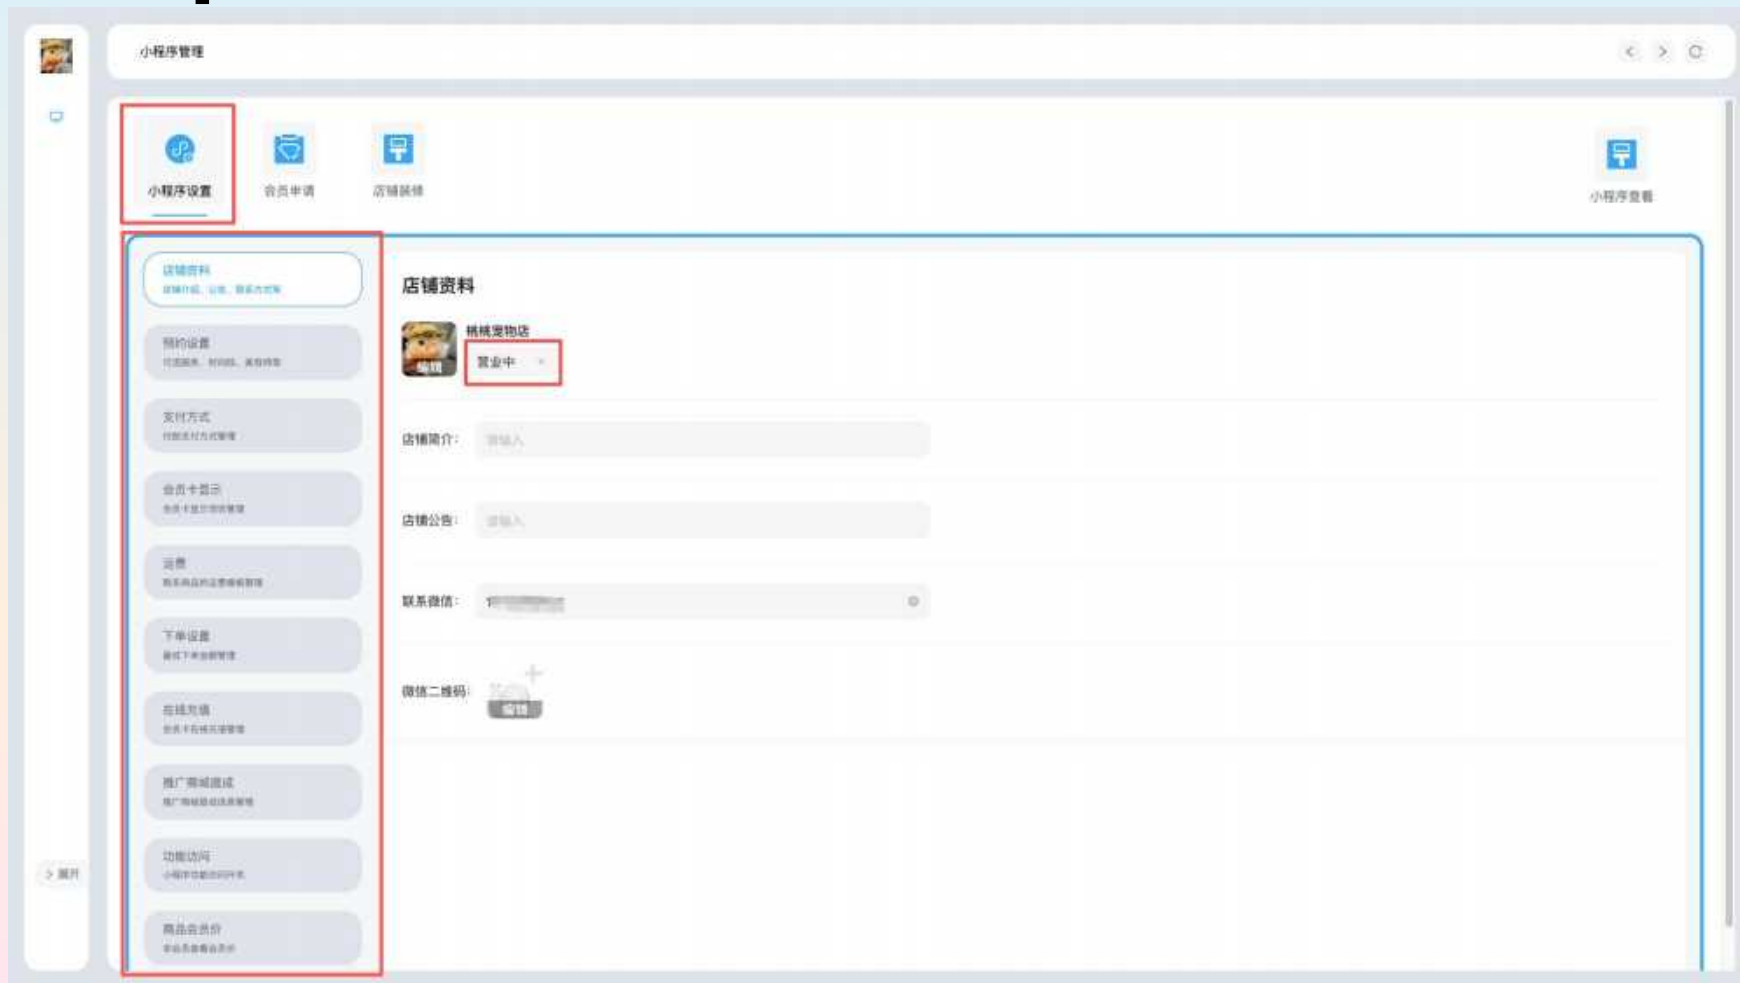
小程序管理

小程序设置
会员申请
店铺装修
小程序查看

店铺资料
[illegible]

预约设置
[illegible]

支付方式
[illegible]

会员卡显示
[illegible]

运费
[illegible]

下单设置
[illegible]

在线充值
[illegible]

推广商城返成
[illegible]

功能访问
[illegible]

商品会员价
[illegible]

> 展开

店铺资料

编辑
桃桃宠物店
营业中

店铺简介：
请输入

店铺公告：
请输入

联系微信：
1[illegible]

微信二维码：
编辑